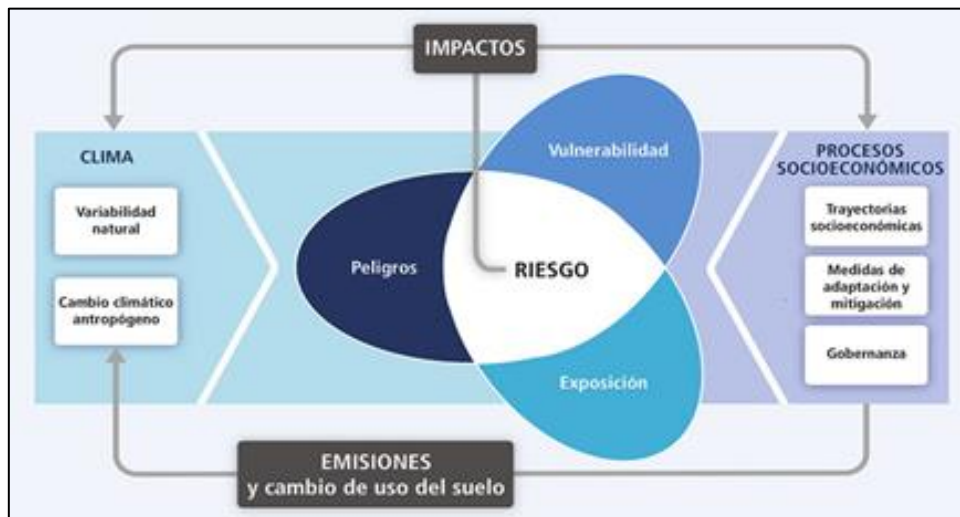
IMPACTOS

CLIMA

Variabilidad natural

Cambio climático antropógeno

Vulnerabilidad

Peligros

RIESGO

Exposición

PROCESOS SOCIOECONÓMICOS

Trayectorias socioeconómicas

Medidas de adaptación y mitigación

Gobernanza

EMISIONES
y cambio de uso del suelo